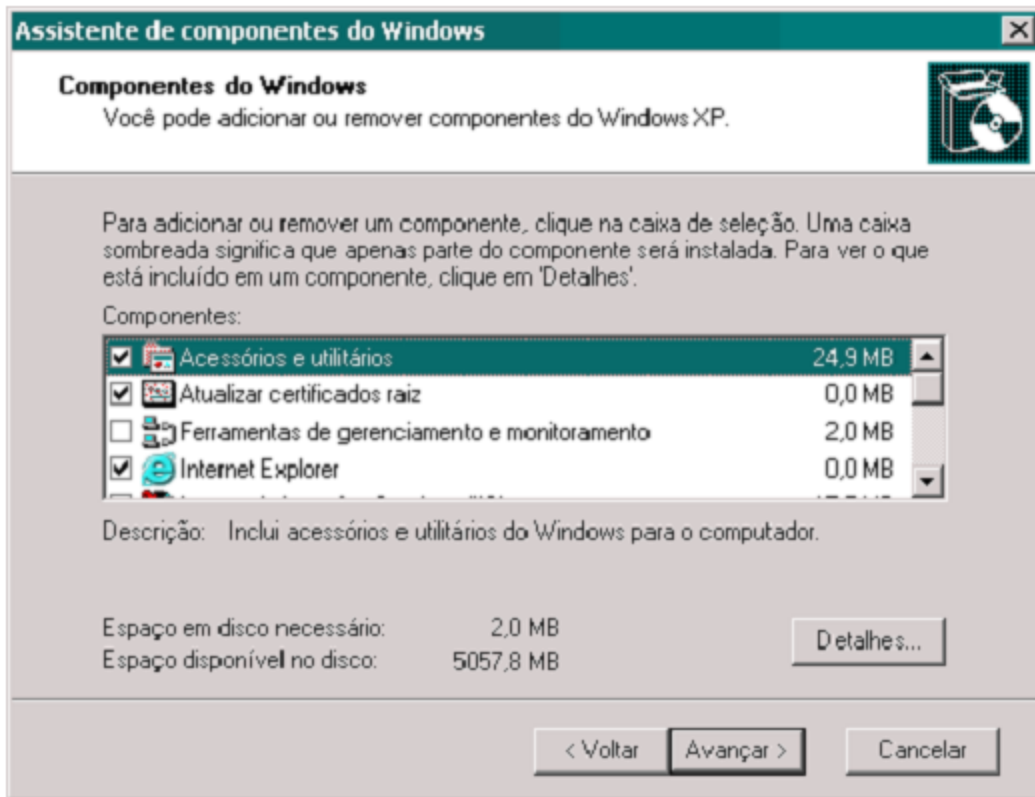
Assistente de componentes do Windows

Componentes do Windows
Você pode adicionar ou remover componentes do Windows XP.

Para adicionar ou remover um componente, clique na caixa de seleção. Uma caixa sombreada significa que apenas parte do componente será instalada. Para ver o que está incluído em um componente, clique em 'Detalhes'.

Componentes:

| | | |
|---|---|---|
| ☑ | Acessórios e utilitários | 24,9 MB |
| ☑ | Atualizar certificados raiz | 0,0 MB |
| ☐ | Ferramentas de gerenciamento e monitoramento | 2,0 MB |
| ☑ | Internet Explorer | 0,0 MB |
| | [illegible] | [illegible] |

Descrição: Inclui acessórios e utilitários do Windows para o computador.

Espaço em disco necessário: 2,0 MB
Espaço disponível no disco: 5057,8 MB

Detalhes...

< Voltar   Avançar >   Cancelar